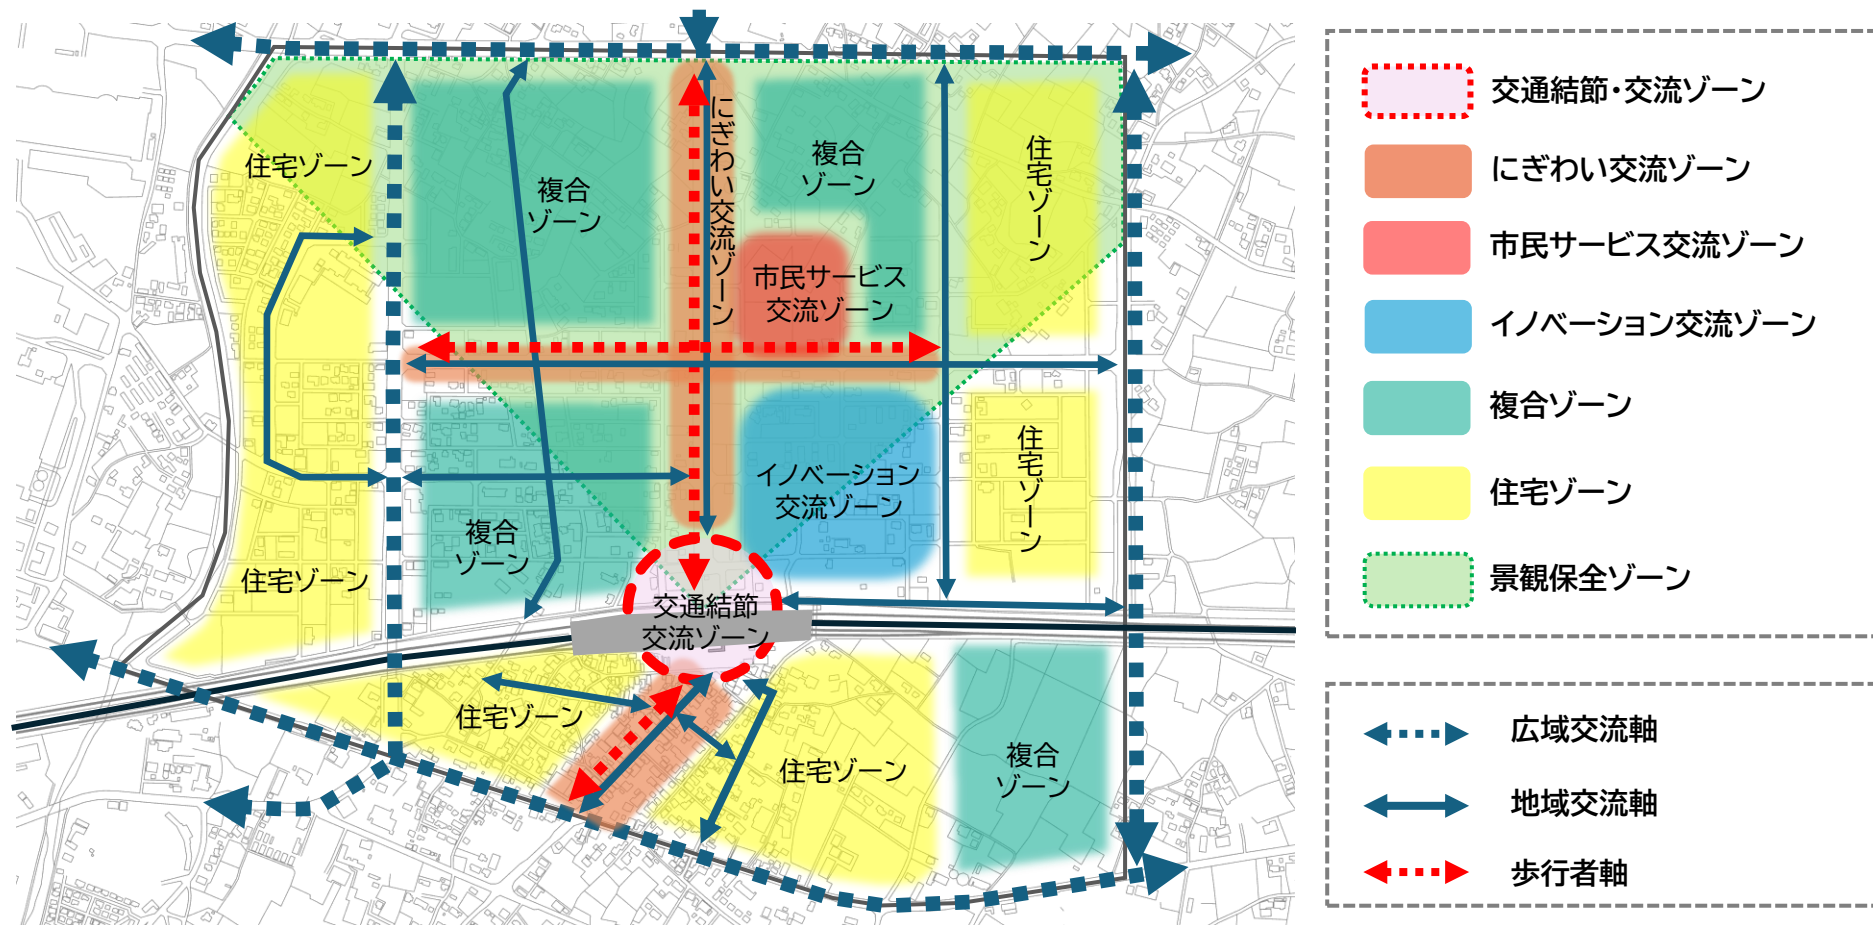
住宅ゾーン

複合ゾーン

にぎわい交流ゾーン

複合ゾーン

住宅ゾーン

市民サービス交流ゾーン

イノベーション交流ゾーン

複合ゾーン

住宅ゾーン

住宅ゾーン

交通結節交流ゾーン

住宅ゾーン

住宅ゾーン

複合ゾーン

交通結節・交流ゾーン
にぎわい交流ゾーン
市民サービス交流ゾーン
イノベーション交流ゾーン
複合ゾーン
住宅ゾーン
景観保全ゾーン

広域交流軸
地域交流軸
歩行者軸